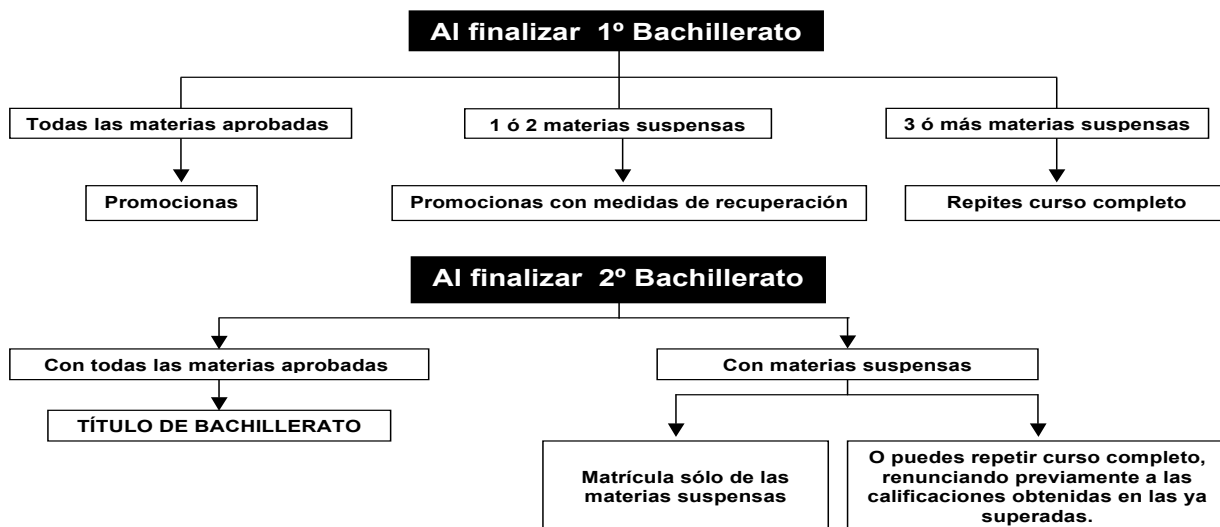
Al finalizar 1º Bachillerato

Todas las materias aprobadas

Promocionas

1 ó 2 materias suspensas

Promocionas con medidas de recuperación

3 ó más materias suspensas

Repites curso completo

Al finalizar 2º Bachillerato

Con todas las materias aprobadas

TÍTULO DE BACHILLERATO

Con materias suspensas

Matrícula sólo de las materias suspensas

O puedes repetir curso completo, renunciando previamente a las calificaciones obtenidas en las ya superadas.